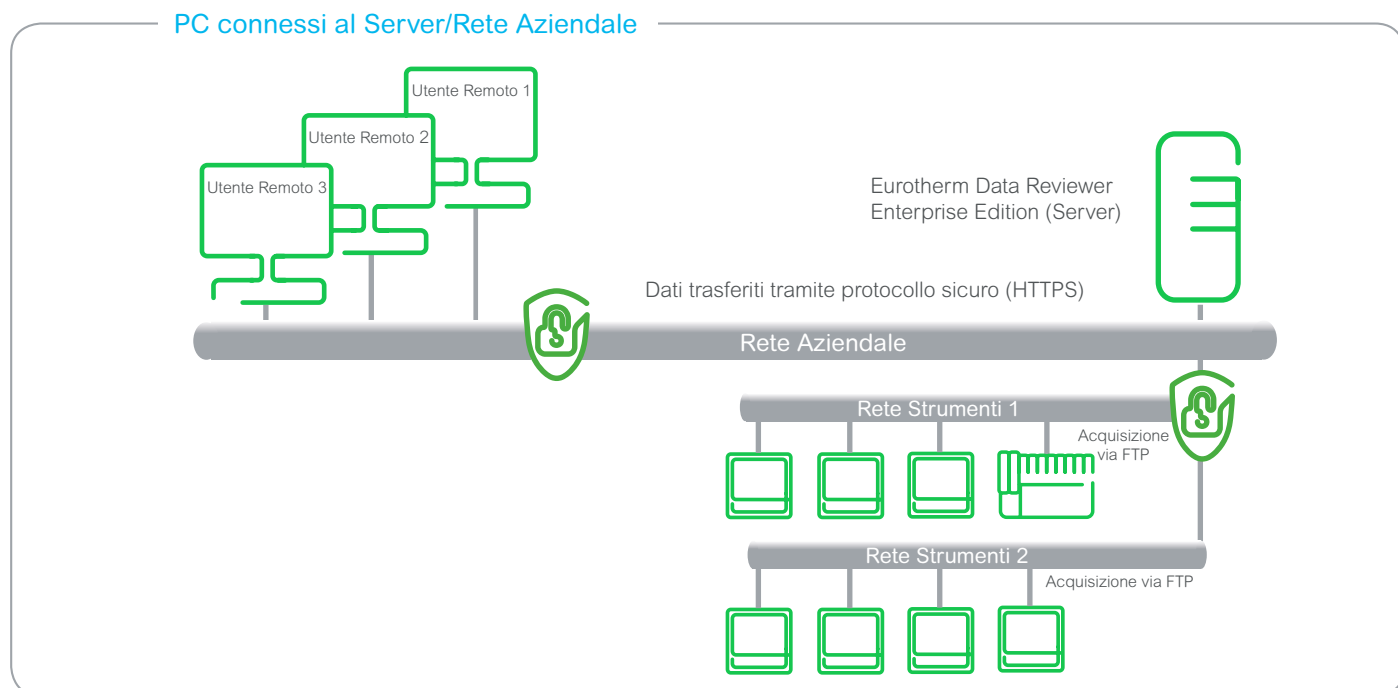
PC connessi al Server/Rete Aziendale

Utente Remoto 1

Utente Remoto 2

Utente Remoto 3

Eurotherm Data Reviewer Enterprise Edition (Server)

Dati trasferiti tramite protocollo sicuro (HTTPS)

Rete Aziendale

Rete Strumenti 1

Acquisizione via FTP

Rete Strumenti 2

Acquisizione via FTP